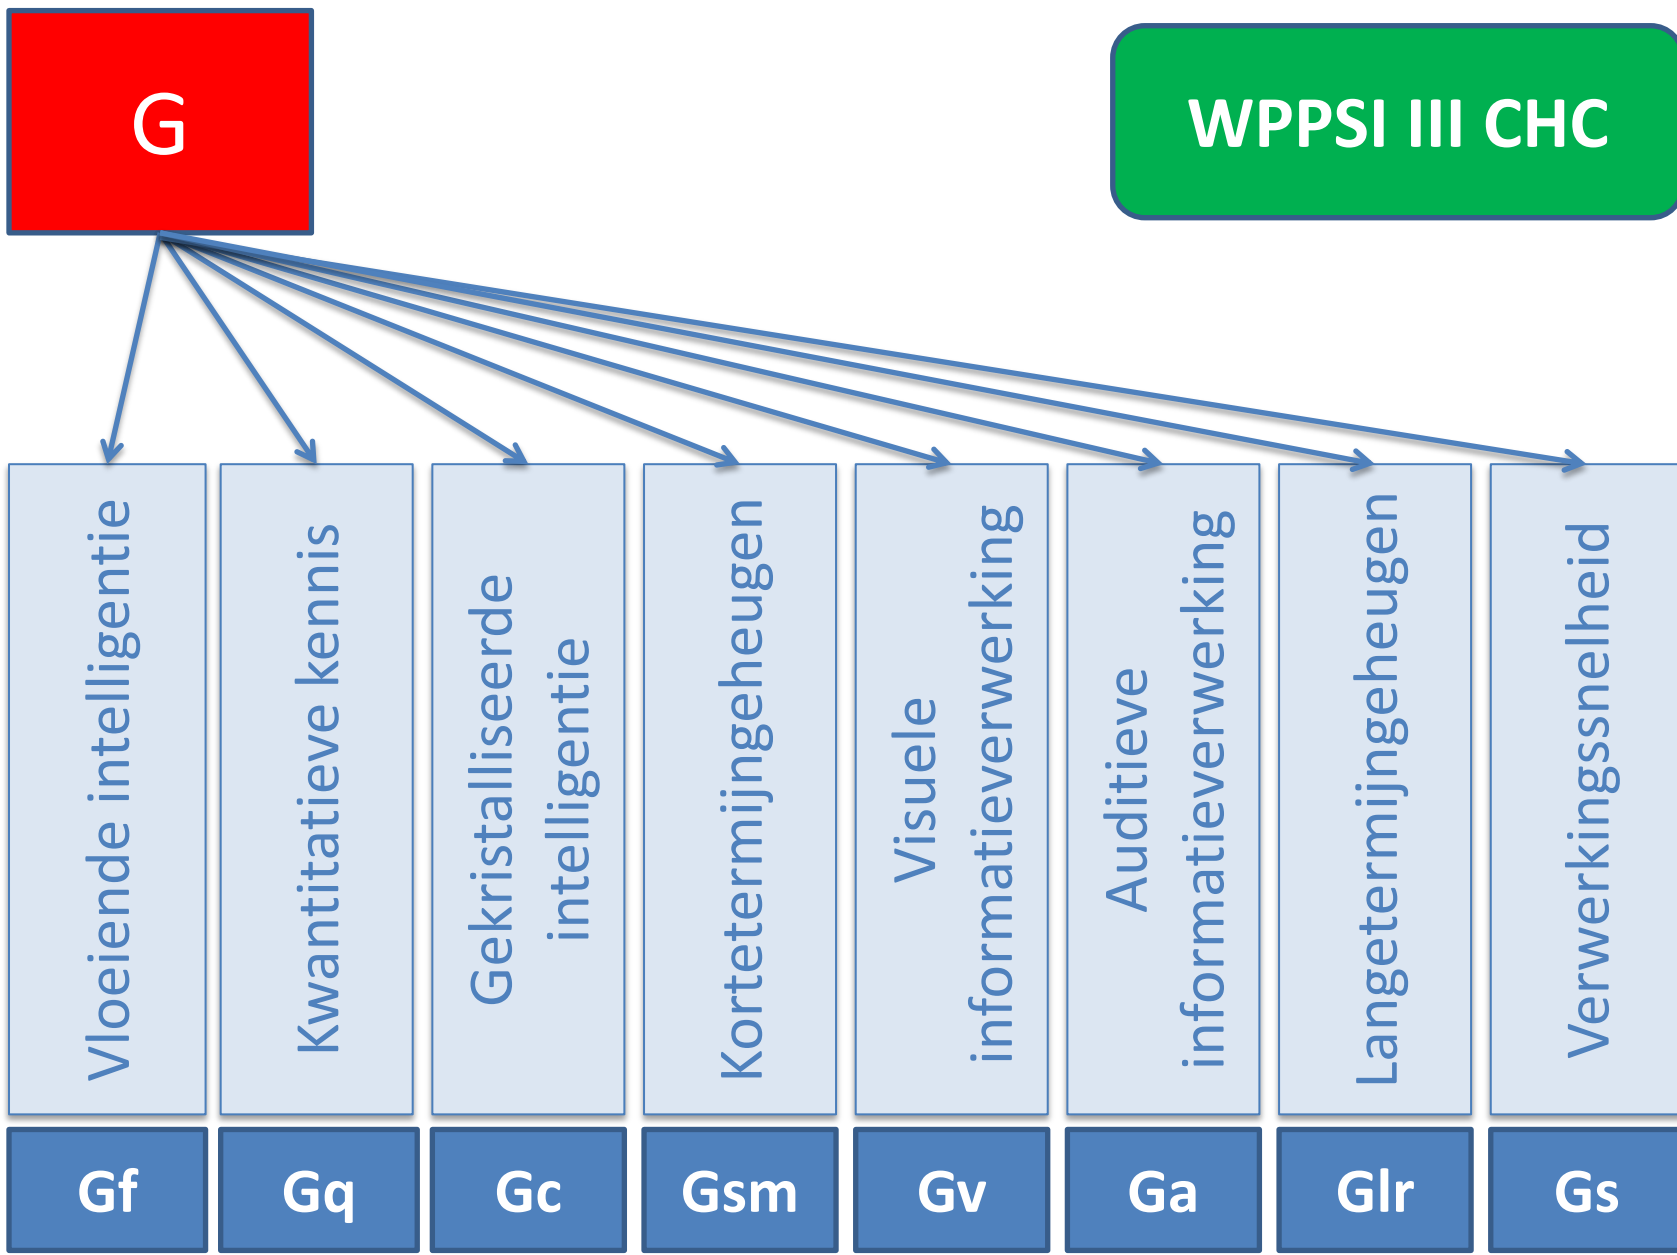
G

WPPSI III CHC

Vloeiende intelligentie

Kwantitatieve kennis

Gekristalliseerde intelligentie

Kortetermijngeheugen

Visuele informatieverwerking

Auditieve informatieverwerking

Langetermijngeheugen

Verwerkingssnelheid

Gf

Gq

Gc

Gsm

Gv

Ga

Glr

Gs